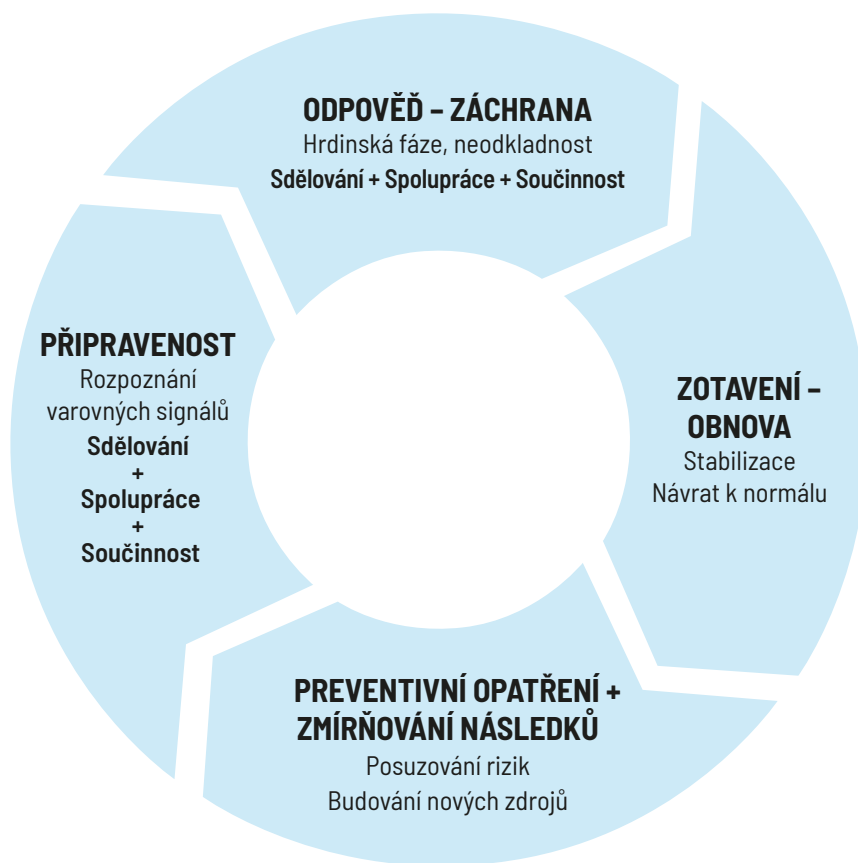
ODPOVĚĎ – ZÁCHRANA
Hrdinská fáze, neodkladnost
Sdělování + Spolupráce + Součinnost

ZOTAVENÍ – OBNOVA
Stabilizace
Návrat k normálu

PREVENTIVNÍ OPATŘENÍ + ZMÍRŇOVÁNÍ NÁSLEDKŮ
Posuzování rizik
Budování nových zdrojů

PŘIPRAVENOST
Rozpoznání varovných signálů
Sdělování
+
Spolupráce
+
Součinnost